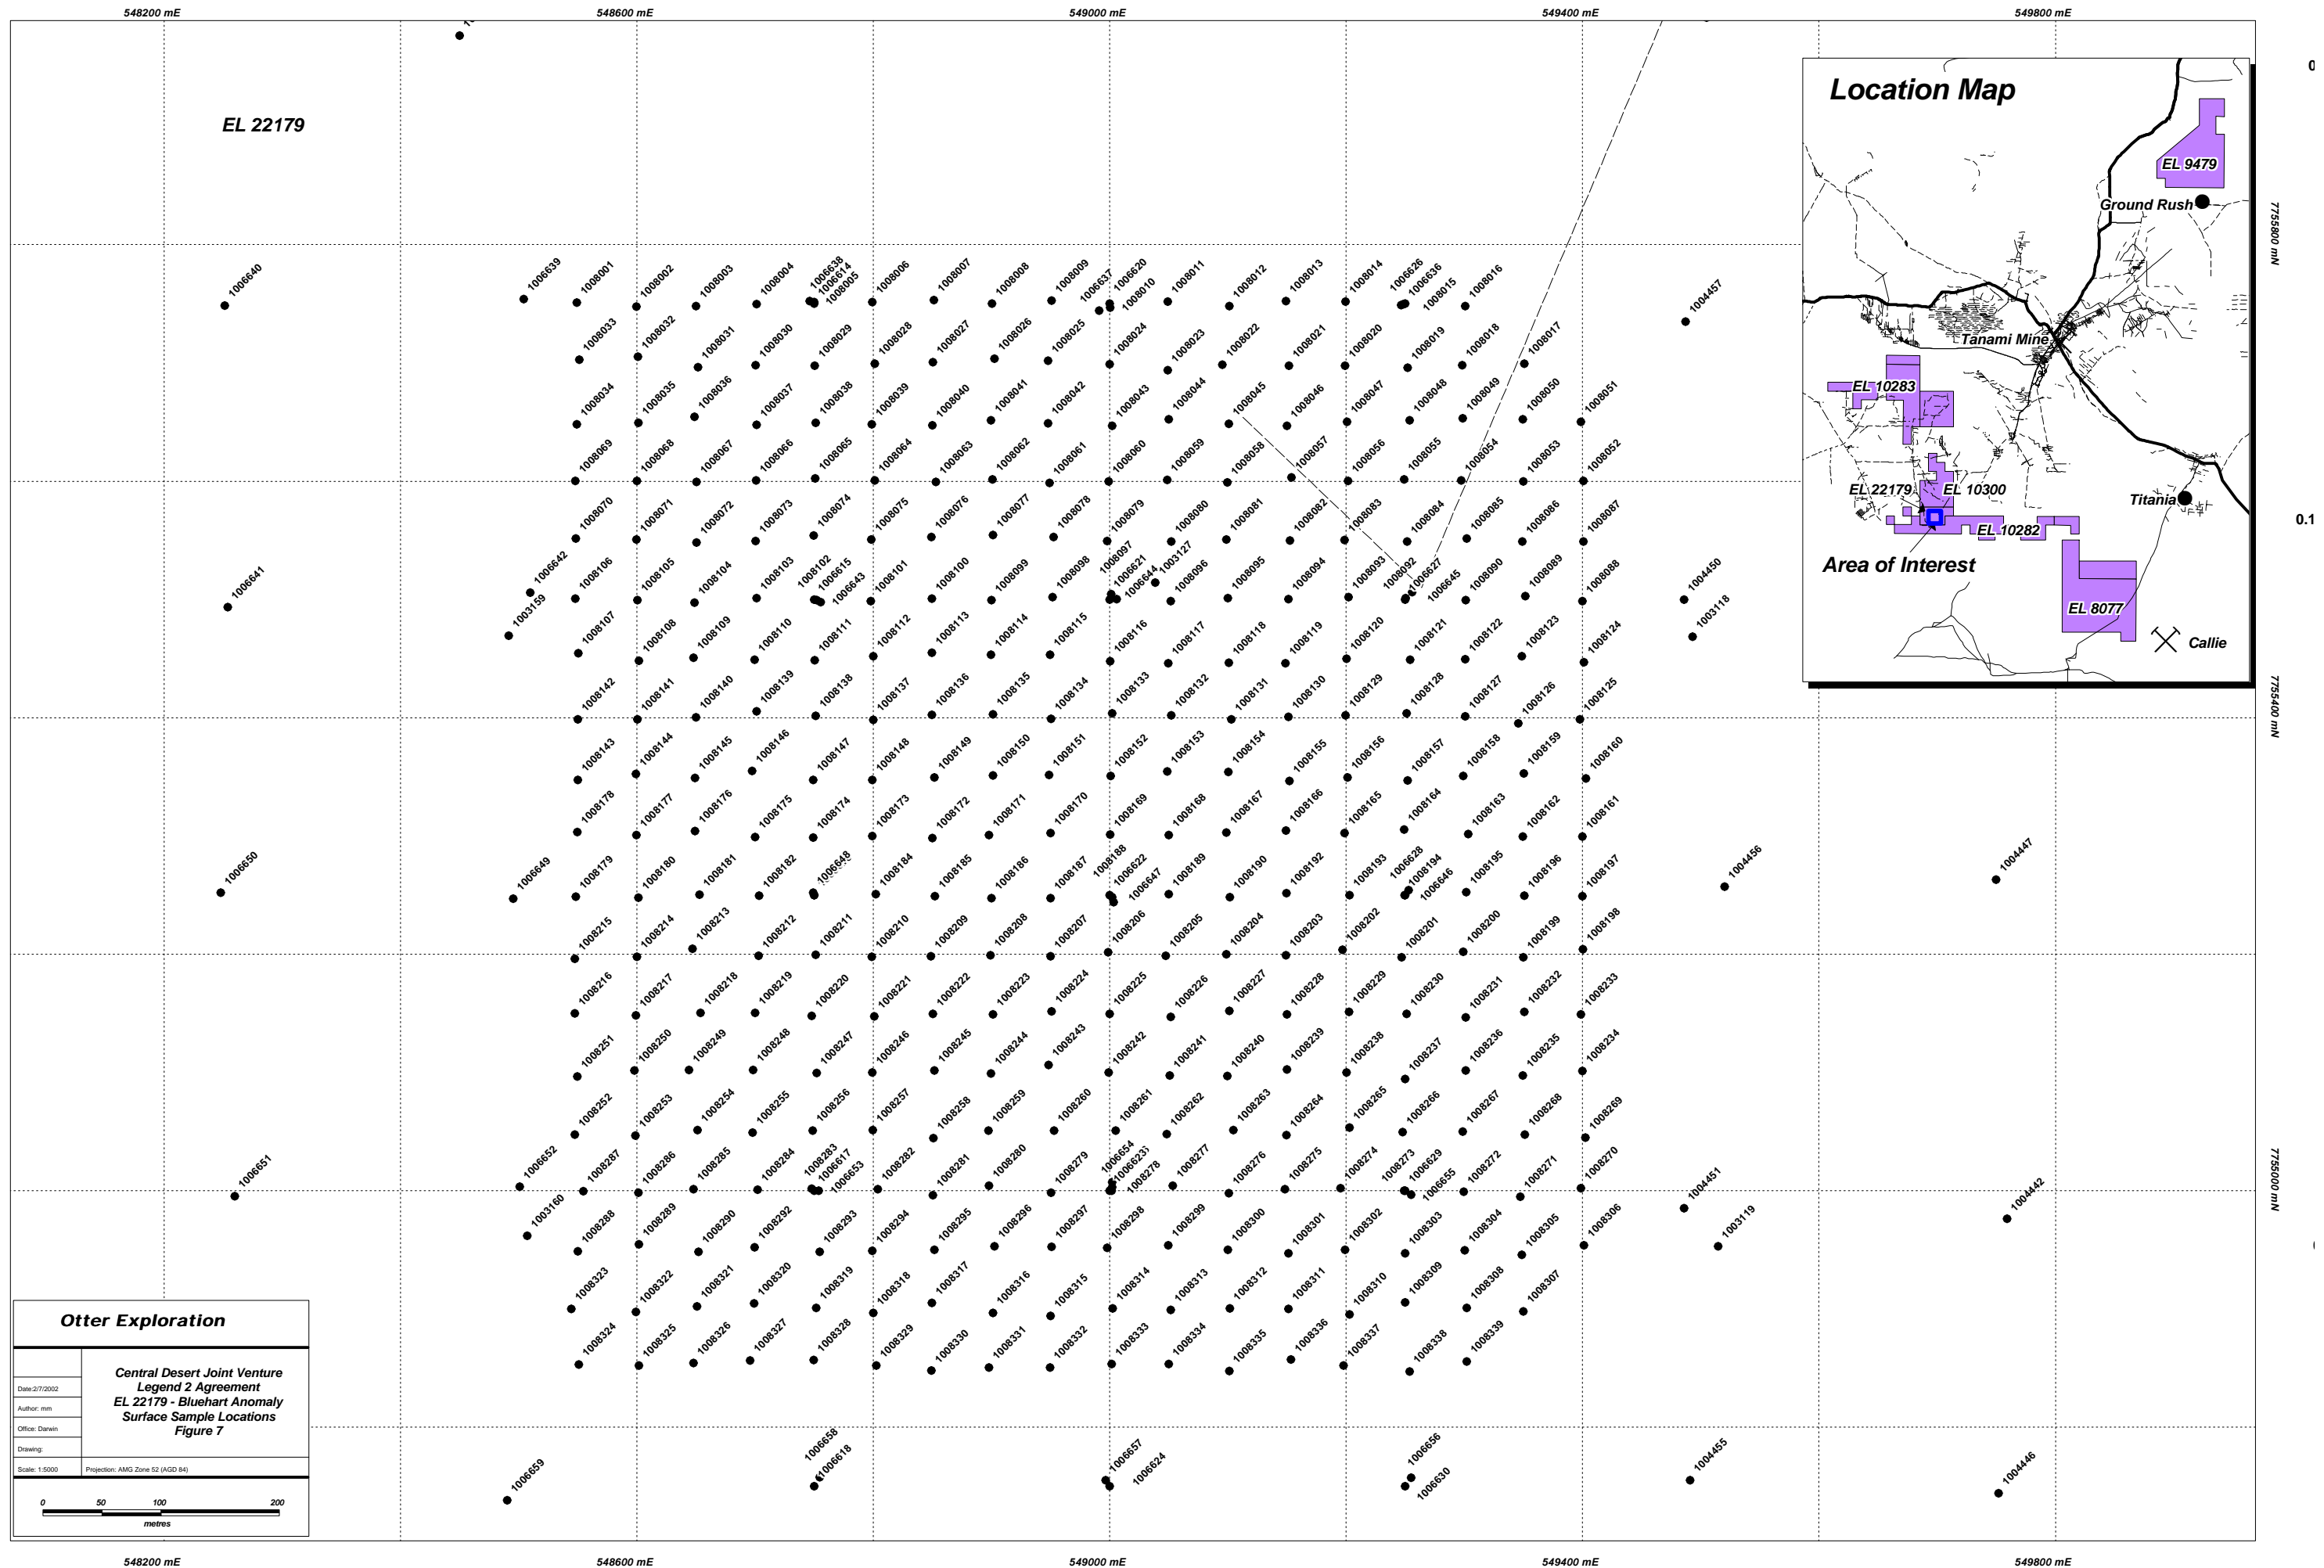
548200 mE
548600 mE
549000 mE
549400 mE
549800 mE

EL 22179

Location Map
EL 9479
Ground Rush
Tanami Mine
EL 10283
EL 22179
EL 10300
Titania
EL 10282
Area of Interest
EL 8077
Callie

7755800 mN
7755400 mN
7755000 mN

1006640 1006639 1008001 1008002 1008003 1008004 1006638 1006614 1008005 1008006 1008007 1008008 1008009 1006637 1006620 1008010 1008011 1008012 1008013 1008014 1006626 1006636 1008015 1008016 1004457

1008033 1008032 1008031 1008030 1008029 1008028 1008027 1008026 1008025 1008024 1008023 1008022 1008021 1008020 1008019 1008018 1008017

1008034 1008035 1008036 1008037 1008038 1008039 1008040 1008041 1008042 1008043 1008044 1008045 1008046 1008047 1008048 1008049 1008050 1008051

1008069 1008068 1008067 1008066 1008065 1008064 1008063 1008062 1008061 1008060 1008059 1008058 1008057 1008056 1008055 1008054 1008053 1008052

1008070 1008071 1008072 1008073 1008074 1008075 1008076 1008077 1008078 1008079 1008080 1008081 1008082 1008083 1008084 1008085 1008086 1008087

1006641 1006642 1003159 1008106 1008105 1008104 1008103 1008102 1006615 1006643 1008101 1008100 1008099 1008098 1008097 1006621 1006644 1003127 1008096 1008095 1008094 1008093 1008092 1006627 1006645 1008090 1008089 1008088 1004450 1003118

1008107 1008108 1008109 1008110 1008111 1008112 1008113 1008114 1008115 1008116 1008117 1008118 1008119 1008120 1008121 1008122 1008123 1008124

1008142 1008141 1008140 1008139 1008138 1008137 1008136 1008135 1008134 1008133 1008132 1008131 1008130 1008129 1008128 1008127 1008126 1008125

1008143 1008144 1008145 1008146 1008147 1008148 1008149 1008150 1008151 1008152 1008153 1008154 1008155 1008156 1008157 1008158 1008159 1008160

1008178 1008177 1008176 1008175 1008174 1008173 1008172 1008171 1008170 1008169 1008168 1008167 1008166 1008165 1008164 1008163 1008162 1008161

1006650 1006649 1008179 1008180 1008181 1008182 1006648 1008184 1008185 1008186 1008187 1008188 1006622 1006647 1008189 1008190 1008192 1008193 1006628 1008194 1006646 1008195 1008196 1008197 1004456 1004447

1008215 1008214 1008213 1008212 1008211 1008210 1008209 1008208 1008207 1008206 1008205 1008204 1008203 1008202 1008201 1008200 1008199 1008198

1008216 1008217 1008218 1008219 1008220 1008221 1008222 1008223 1008224 1008225 1008226 1008227 1008228 1008229 1008230 1008231 1008232 1008233

1008251 1008250 1008249 1008248 1008247 1008246 1008245 1008244 1008243 1008242 1008241 1008240 1008239 1008238 1008237 1008236 1008235 1008234

1008252 1008253 1008254 1008255 1008256 1008257 1008258 1008259 1008260 1008261 1008262 1008263 1008264 1008265 1008266 1008267 1008268 1008269

1006651 1006652 1008287 1008286 1008285 1008284 1008283 1006617 1006653 1008282 1008281 1008280 1008279 1006654 1006623 1008278 1008277 1008276 1008275 1008274 1008273 1006629 1006655 1008272 1008271 1008270 1004451 1004442

1003160 1008288 1008289 1008290 1008292 1008293 1008294 1008295 1008296 1008297 1008298 1008299 1008300 1008301 1008302 1008303 1008304 1008305 1008306 1003119

1008323 1008322 1008321 1008320 1008319 1008318 1008317 1008316 1008315 1008314 1008313 1008312 1008311 1008310 1008309 1008308 1008307

1008324 1008325 1008326 1008327 1008328 1008329 1008330 1008331 1008332 1008333 1008334 1008335 1008336 1008337 1008338 1008339

1006659 1006658 1006618 1006657 1006624 1006656 1006630 1004455 1004446

Otter Exploration

Date:2/7/2002
Author: mm
Office: Darwin
Drawing:
Scale: 1:5000

Central Desert Joint Venture
Legend 2 Agreement
EL 22179 - Bluehart Anomaly
Surface Sample Locations
Figure 7

Projection: AMG Zone 52 (AGD 84)

0 50 100 200
metres